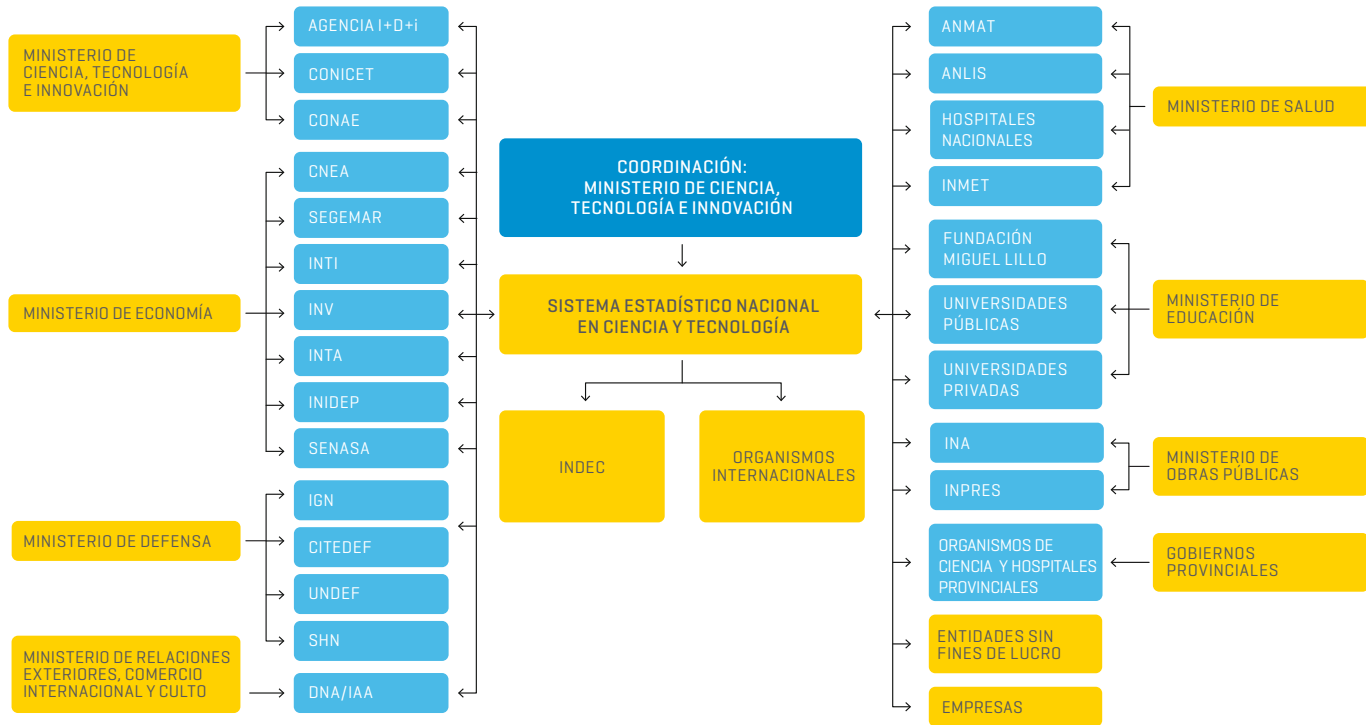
MINISTERIO DE CIENCIA, TECNOLOGÍA E INNOVACIÓN

AGENCIA I+D+i

CONICET

CONAE

MINISTERIO DE ECONOMÍA

CNEA

SEGEMAR

INTI

INV

INTA

INIDEP

SENASA

MINISTERIO DE DEFENSA

IGN

CITEDEF

UNDEF

SHN

MINISTERIO DE RELACIONES EXTERIORES, COMERCIO INTERNACIONAL Y CULTO

DNA/IAA

COORDINACIÓN: MINISTERIO DE CIENCIA, TECNOLOGÍA E INNOVACIÓN

SISTEMA ESTADÍSTICO NACIONAL EN CIENCIA Y TECNOLOGÍA

INDEC

ORGANISMOS INTERNACIONALES

ANMAT

ANLIS

HOSPITALES NACIONALES

INMET

MINISTERIO DE SALUD

FUNDACIÓN MIGUEL LILLO

UNIVERSIDADES PÚBLICAS

UNIVERSIDADES PRIVADAS

MINISTERIO DE EDUCACIÓN

INA

INPRES

MINISTERIO DE OBRAS PÚBLICAS

ORGANISMOS DE CIENCIA Y HOSPITALES PROVINCIALES

GOBIERNOS PROVINCIALES

ENTIDADES SIN FINES DE LUCRO

EMPRESAS